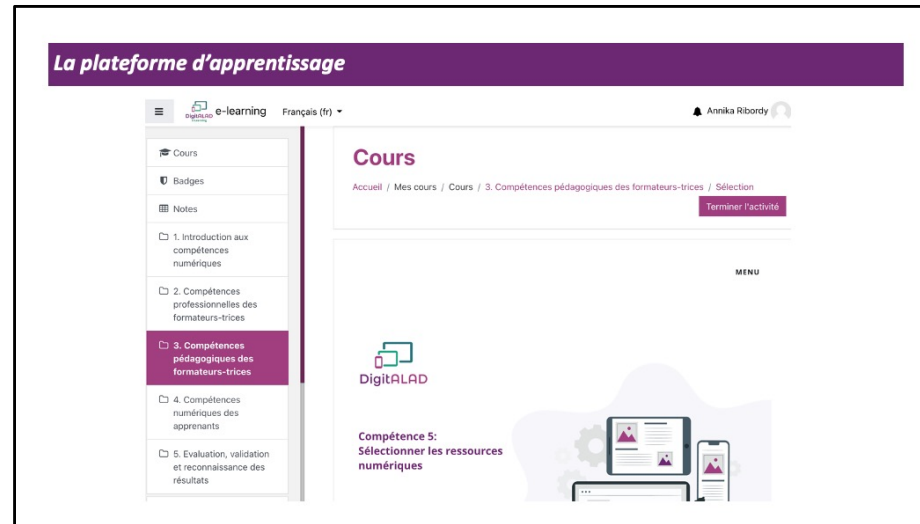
La plateforme d'apprentissage

DigitALAD e-learning Français (fr)

Annika Ribordy

Cours

Badges

Notes

1. Introduction aux compétences numériques

2. Compétences professionnelles des formateurs-trices

3. Compétences pédagogiques des formateurs-trices

4. Compétences numériques des apprenants

5. Evaluation, validation et reconnaissance des résultats

Cours

Accueil / Mes cours / Cours / 3. Compétences pédagogiques des formateurs-trices / Sélection

Terminer l'activité

MENU

DigitALAD

Compétence 5: Sélectionner les ressources numériques